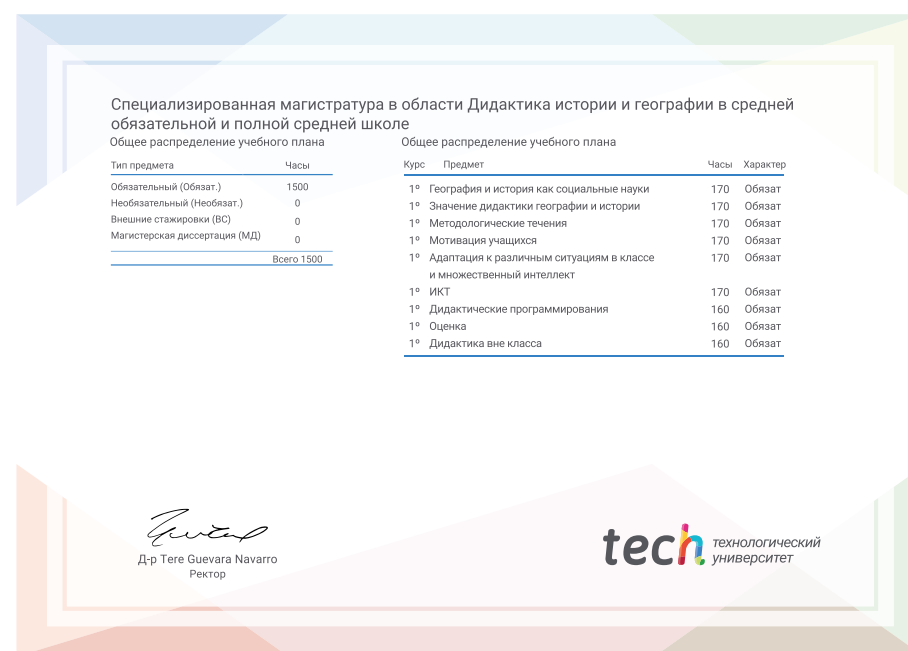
Специализированная магистратура в области Дидактика истории и географии в средней обязательной и полной средней школе

Общее распределение учебного плана

| Тип предмета | Часы |
|---|---|
| Обязательный (Обязат.) | 1500 |
| Необязательный (Необязат.) | 0 |
| Внешние стажировки (ВС) | 0 |
| Магистерская диссертация (МД) | 0 |
| | Всего 1500 |

Общее распределение учебного плана

| Курс | Предмет | Часы | Характер |
|---|---|---|---|
| 1º | География и история как социальные науки | 170 | Обязат |
| 1º | Значение дидактики географии и истории | 170 | Обязат |
| 1º | Методологические течения | 170 | Обязат |
| 1º | Мотивация учащихся | 170 | Обязат |
| 1º | Адаптация к различным ситуациям в классе и множественный интеллект | 170 | Обязат |
| 1º | ИКТ | 170 | Обязат |
| 1º | Дидактические программирования | 160 | Обязат |
| 1º | Оценка | 160 | Обязат |
| 1º | Дидактика вне класса | 160 | Обязат |

Д-р Tere Guevara Navarro
Ректор

tech технологический университет